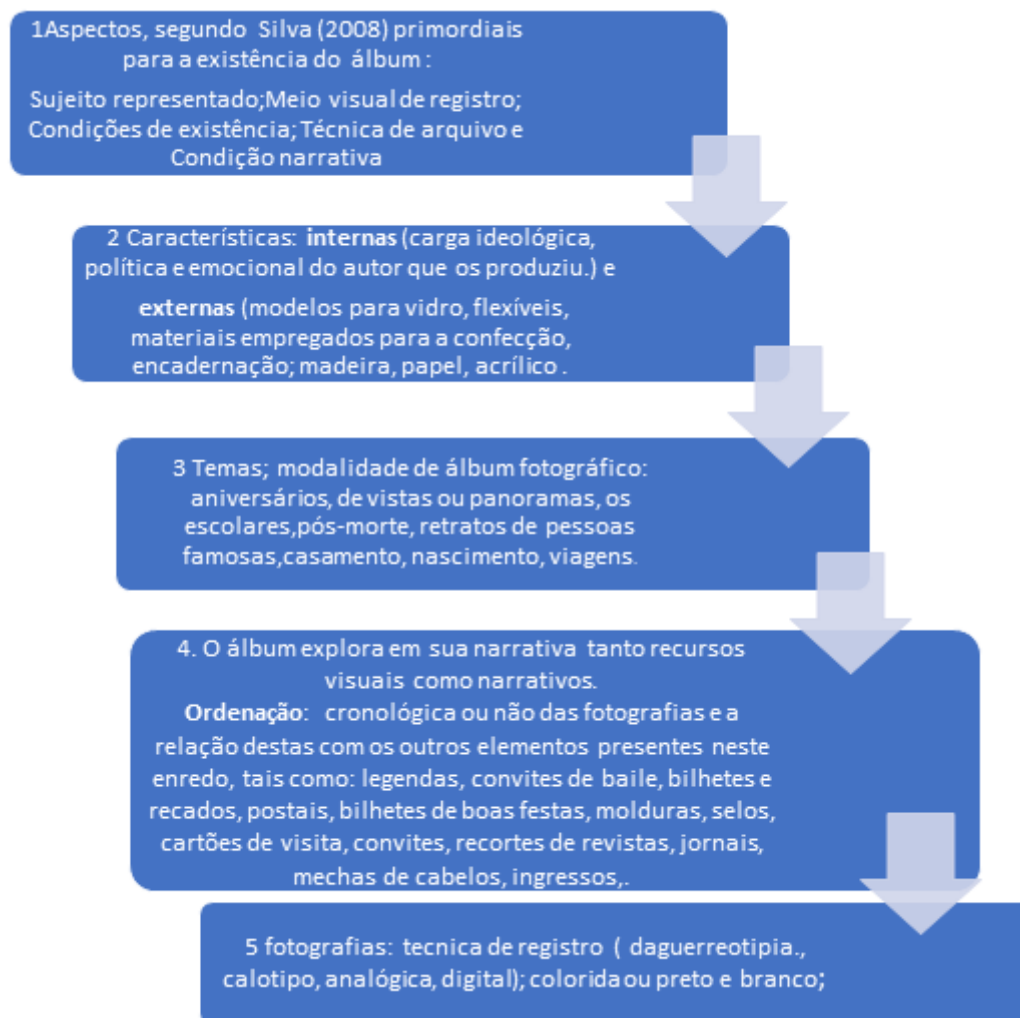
1Aspectos, segundo Silva (2008) primordiais para a existência do álbum :

Sujeito representado;Meio visual de registro; Condições de existência; Técnica de arquivo e Condição narrativa

2 Características: **internas** (carga ideológica, política e emocional do autor que os produziu.) e

**externas** (modelos para vidro, flexíveis, materiais empregados para a confecção, encadernação; madeira, papel, acrílico .

3 Temas; modalidade de álbum fotográfico: aniversários, de vistas ou panoramas, os escolares,pós-morte, retratos de pessoas famosas,casamento, nascimento, viagens.

4. O álbum explora em sua narrativa tanto recursos visuais como narrativos.
**Ordenação**: cronológica ou não das fotografias e a relação destas com os outros elementos presentes neste enredo, tais como: legendas, convites de baile, bilhetes e recados, postais, bilhetes de boas festas, molduras, selos, cartões de visita, convites, recortes de revistas, jornais, mechas de cabelos, ingressos,.

5 fotografias: tecnica de registro ( daguerreotipia., calotipo, analógica, digital); colorida ou preto e branco;